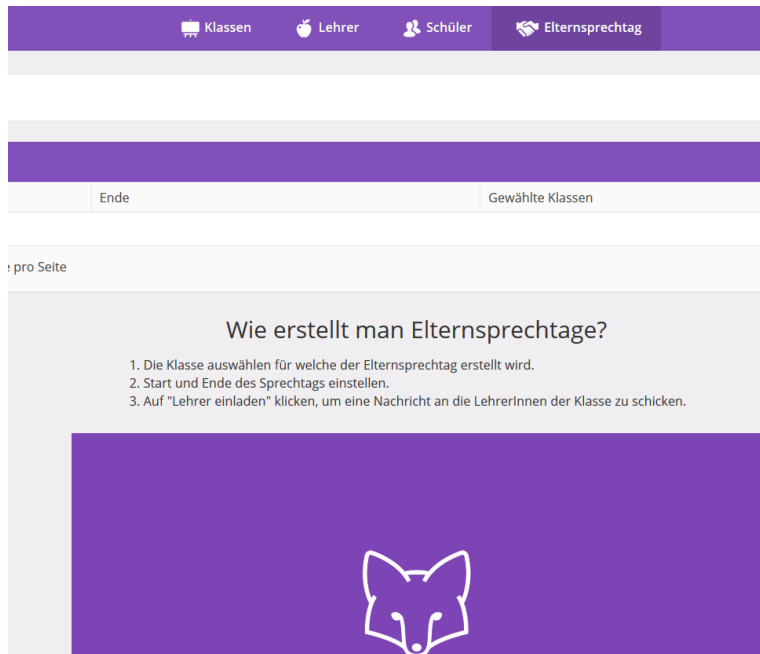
Klassen Lehrer Schüler Elternsprechtag

| | Ende | Gewählte Klassen |
|---|---|---|

e pro Seite

Wie erstellt man Elternsprechtage?

1. Die Klasse auswählen für welche der Elternsprechtag erstellt wird.
2. Start und Ende des Sprechtags einstellen.
3. Auf "Lehrer einladen" klicken, um eine Nachricht an die LehrerInnen der Klasse zu schicken.